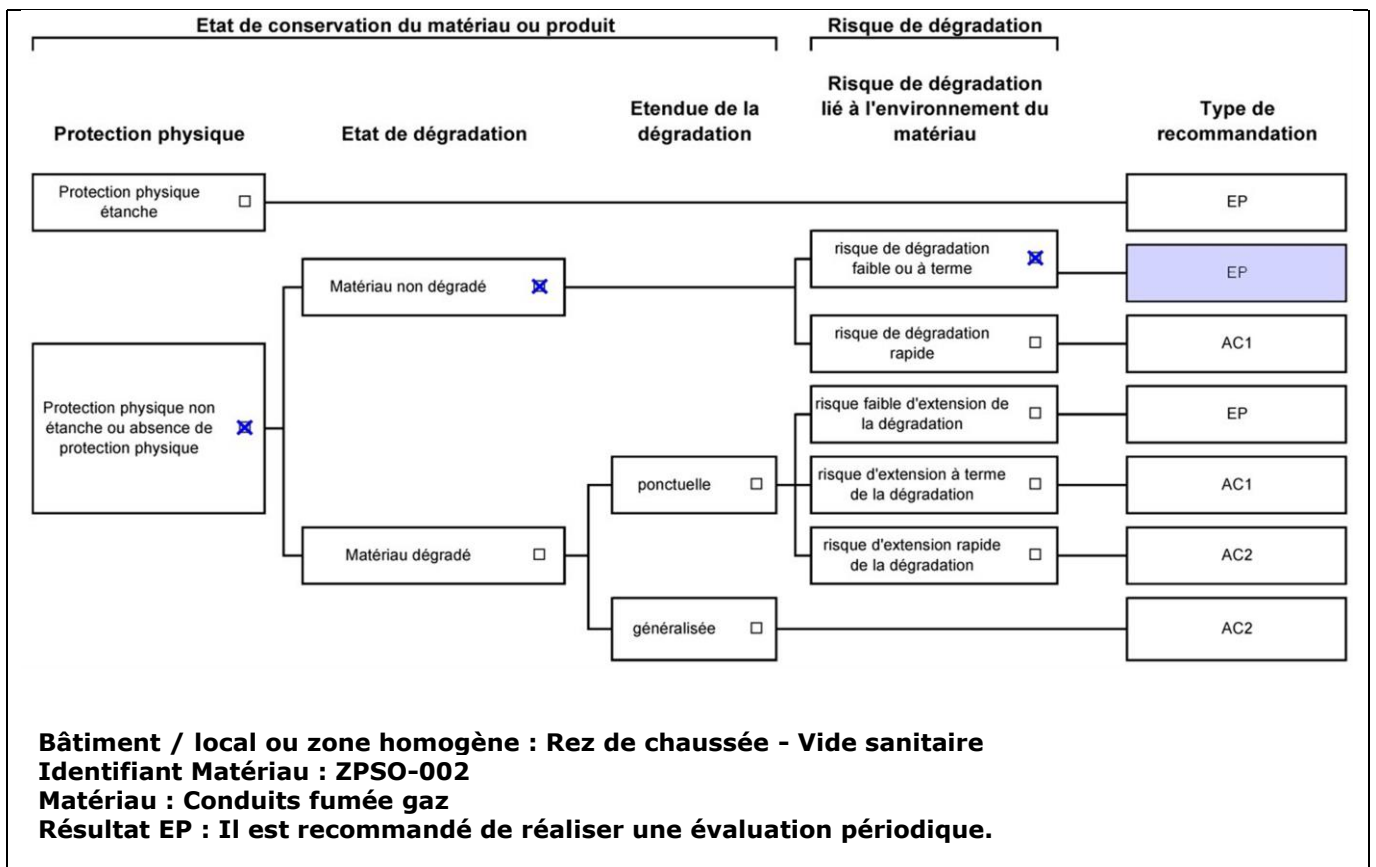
Etat de conservation du matériau ou produit

Risque de dégradation

Protection physique

Etat de dégradation

Etendue de la dégradation

Risque de dégradation lié à l'environnement du matériau

Type de recommandation

Protection physique étanche ☐

EP

Matériau non dégradé ☒

risque de dégradation faible ou à terme ☒

EP

risque de dégradation rapide ☐

AC1

Protection physique non étanche ou absence de protection physique ☒

risque faible d'extension de la dégradation ☐

EP

ponctuelle ☐

risque d'extension à terme de la dégradation ☐

AC1

Matériau dégradé ☐

risque d'extension rapide de la dégradation ☐

AC2

généralisée ☐

AC2

Bâtiment / local ou zone homogène : Rez de chaussée - Vide sanitaire
Identifiant Matériau : ZPSO-002
Matériau : Conduits fumée gaz
Résultat EP : Il est recommandé de réaliser une évaluation périodique.